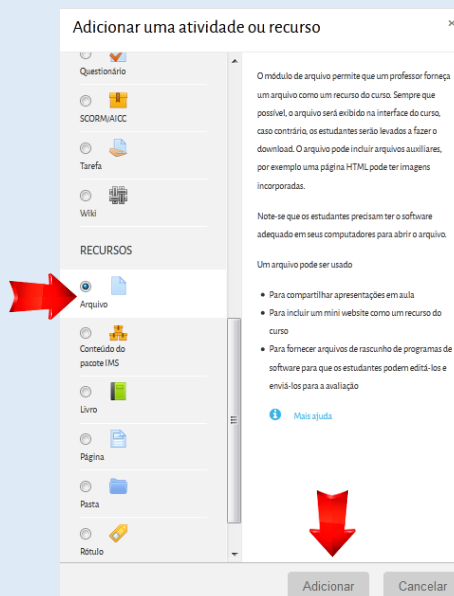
Adicionar uma atividade ou recurso

Questionário

SCORM/AICC

Tarefa

Wiki

RECURSOS

Arquivo

Conteúdo do pacote IMS

Livro

Página

Pasta

Rótulo

O módulo de arquivo permite que um professor forneça um arquivo como um recurso do curso. Sempre que possível, o arquivo será exibido na interface do curso, caso contrário, os estudantes serão levados a fazer o download. O arquivo pode incluir arquivos auxiliares, por exemplo uma página HTML pode ter imagens incorporadas.

Note-se que os estudantes precisam ter o software adequado em seus computadores para abrir o arquivo.

Um arquivo pode ser usado

- Para compartilhar apresentações em aula
- Para incluir um mini website como um recurso do curso
- Para fornecer arquivos de rascunho de programas de software para que os estudantes podem editá-los e enviá-los para a avaliação

Mais ajuda

Adicionar

Cancelar